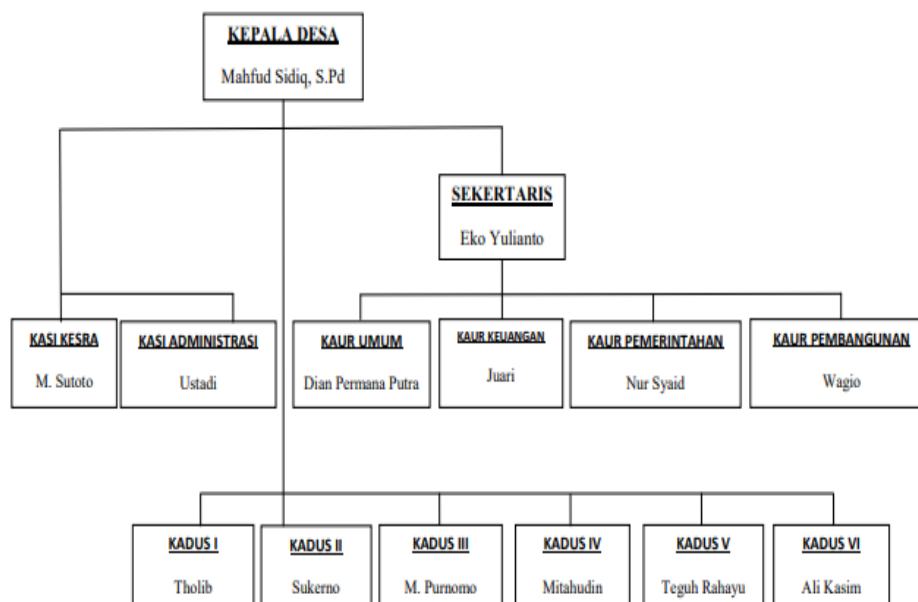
KEPALA DESA
Mahfud Sidiq, S.Pd

SEKERTARIS
Eko Yulianto

KASI KESRA
M. Sutoto

KASI ADMINISTRASI
Ustadi

KAUR UMUM
Dian Permana Putra

KAUR KEUANGAN
Juari

KAUR PEMERINTAHAN
Nur Syaid

KAUR PEMBANGUNAN
Wagio

KADUS I
Tholib

KADUS II
Sukerno

KADUS III
M. Purnomo

KADUS IV
Mitahudin

KADUS V
Teguh Rahayu

KADUS VI
Ali Kasim